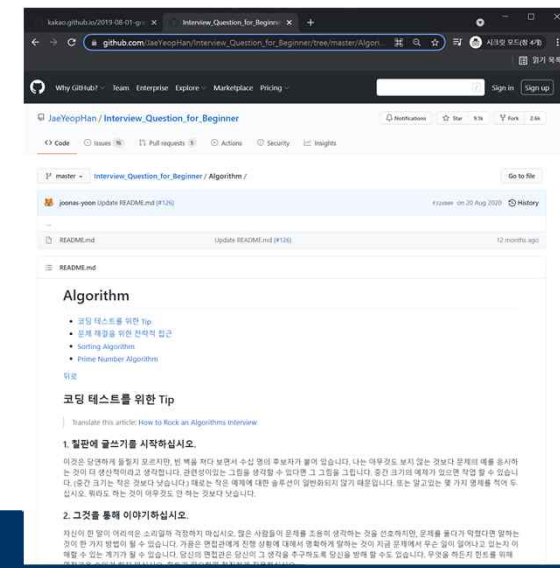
kakao.github.io/2019-08-01-gro × Interview_Question_for_Beginne × +

github.com/JaeYeopHan/Interview_Question_for_Beginner/tree/master/Algori...

시크릿 모드(창 4개)

읽기 목록

Why GitHub? Team Enterprise Explore Marketplace Pricing

Sign in Sign up

JaeYeopHan / Interview_Question_for_Beginner

Notifications Star 9.1k Fork 2.6k

Code Issues 16 Pull requests 9 Actions Security Insights

master Interview_Question_for_Beginner / Algorithm /

Go to file

joonas-yoon Update README.md (#126)

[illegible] on 20 Aug 2020 History

..

README.md Update README.md (#126) 12 months ago

README.md

Algorithm

• 코딩 테스트를 위한 Tip
• 문제 해결을 위한 전략적 접근
• Sorting Algorithm
• Prime Number Algorithm

뒤로

코딩 테스트를 위한 Tip

Translate this article: How to Rock an Algorithms Interview

1. 칠판에 글쓰기를 시작하십시오.

이것은 당연하게 들릴지 모르지만, 빈 벽을 쳐다 보면서 수십 명의 후보자가 붙어 있습니다. 나는 아무것도 보지 않는 것보다 문제의 예를 응시하는 것이 더 생산적이라고 생각합니다. 관련성이있는 그림을 생각할 수 있다면 그 그림을 그립니다. 중간 크기의 예제가 있으면 작업 할 수 있습니다. (중간 크기는 작은 것보다 낫습니다.) 때로는 작은 예제에 대한 솔루션이 일반화되지 않기 때문입니다. 또는 알고있는 몇 가지 명제를 적어 두십시오. 뭐라도 하는 것이 아무것도 안 하는 것보다 낫습니다.

2. 그것을 통해 이야기하십시오.

자신이 한 말이 어리석은 소리일까 걱정하지 마십시오. 많은 사람들이 문제를 조용히 생각하는 것을 선호하지만, 문제를 풀다가 막혔다면 말하는 것이 한 가지 방법이 될 수 있습니다. 가끔은 면접관에게 진행 상황에 대해서 명확하게 말하는 것이 지금 문제에서 무슨 일이 일어나고 있는지 이해 할 수 있는 계기가 될 수 있습니다. 당신의 면접관은 당신이 그 생각을 추구하도록 당신을 방해 할 수도 있습니다. 무엇을 하든지 힌트를 위해 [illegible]